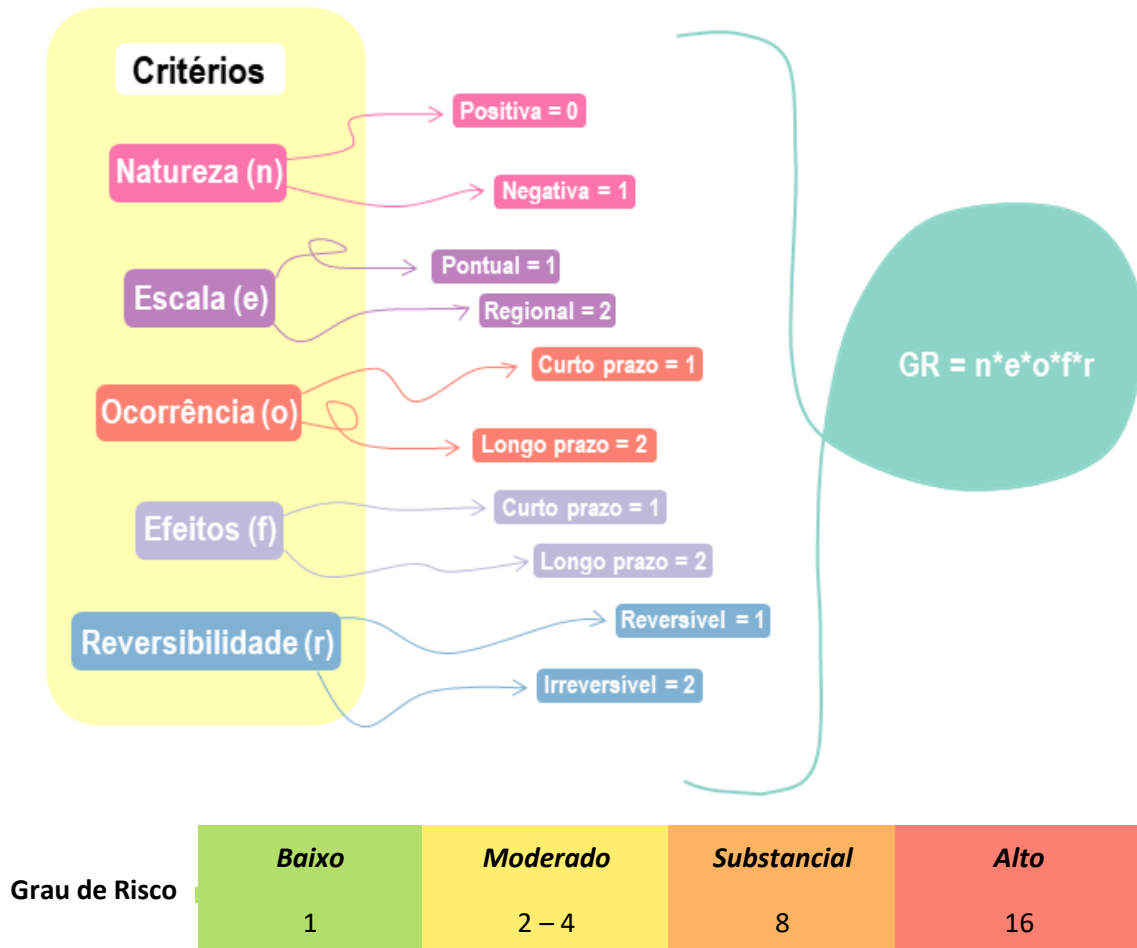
Critérios

Natureza (n)
Positiva = 0
Negativa = 1

Escala (e)
Pontual = 1
Regional = 2

Ocorrência (o)
Curto prazo = 1
Longo prazo = 2

Efeitos (f)
Curto prazo = 1
Longo prazo = 2

Reversibilidade (r)
Reversível = 1
Irreversível = 2

GR = n*e*o*f*r

| Grau de Risco | *Baixo* | *Moderado* | *Substancial* | *Alto* |
|---|---|---|---|---|
| | 1 | 2 – 4 | 8 | 16 |